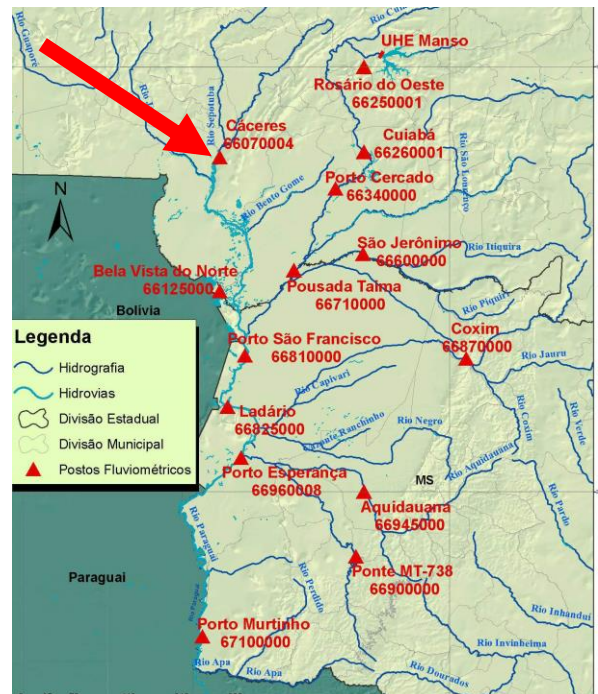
Rio Cuiabá
UHE Manso
Rosário do Oeste
66250001
Rio Sepotuba
Cáceres
66070004
Cuiabá
66260001
Rio São Lourenço
Porto Cercado
66340000
Rio Bento Gome
N
São Jerônimo
66600000
Rio Itiquira
Bela Vista do Norte
66125000
Pousada Taima
66710000
Rio Piquiri
Bolivia
Legenda
Hidrografia
Hidrovias
Divisão Estadual
Divisão Municipal
Postos Fluviométricos
Porto São Francisco
66810000
Coxim
66870000
Rio Jauru
Rio Capivari
Ladário
66825000
Rio Negro
Rio Coxim
Rio Verde
Rio Aquidauana
Porto Esperança
66960008
MS
Aquidauana
66945000
Rio Paraguai
Rio Pardo
Paraguai
Ponte MT-738
66900000
Rio Perdido
Rio Inhandui
Porto Murtinho
67100000
Rio Invinheima
Rio Apa
Rio Apa
Rio Dourados